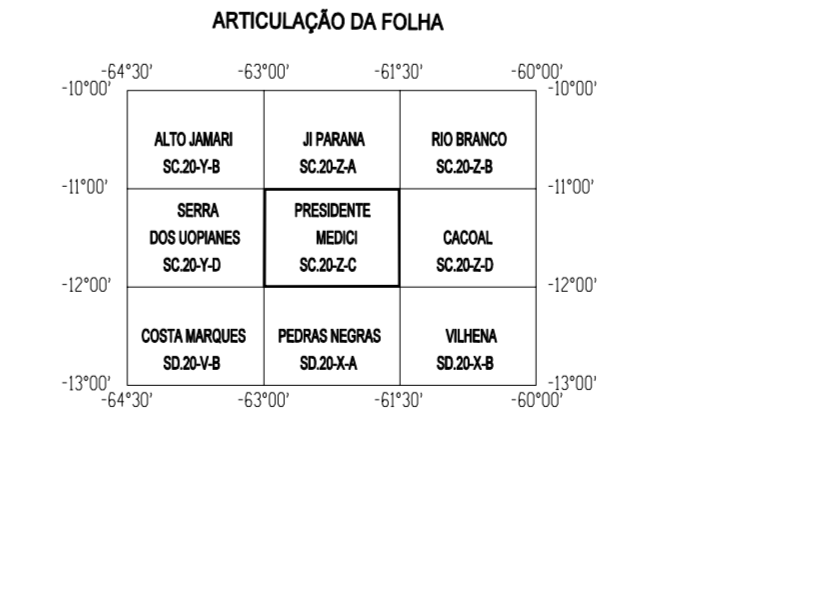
ARTICULAÇÃO DA FOLHA

-64°30' -63°00' -61°30' -60°00'

-10°00' -10°00'

| ALTO JAMARI SC.20-Y-B | JI PARANA SC.20-Z-A | RIO BRANCO SC.20-Z-B |
|---|---|---|
| SERRA DOS UOPIANES SC.20-Y-D | PRESIDENTE MEDICI SC.20-Z-C | CACOAL SC.20-Z-D |
| COSTA MARQUES SD.20-V-B | PEDRAS NEGRAS SD.20-X-A | VILHENA SD.20-X-B |

-11°00' -11°00'

-12°00' -12°00'

-13°00' -13°00'

-64°30' -63°00' -61°30' -60°00'